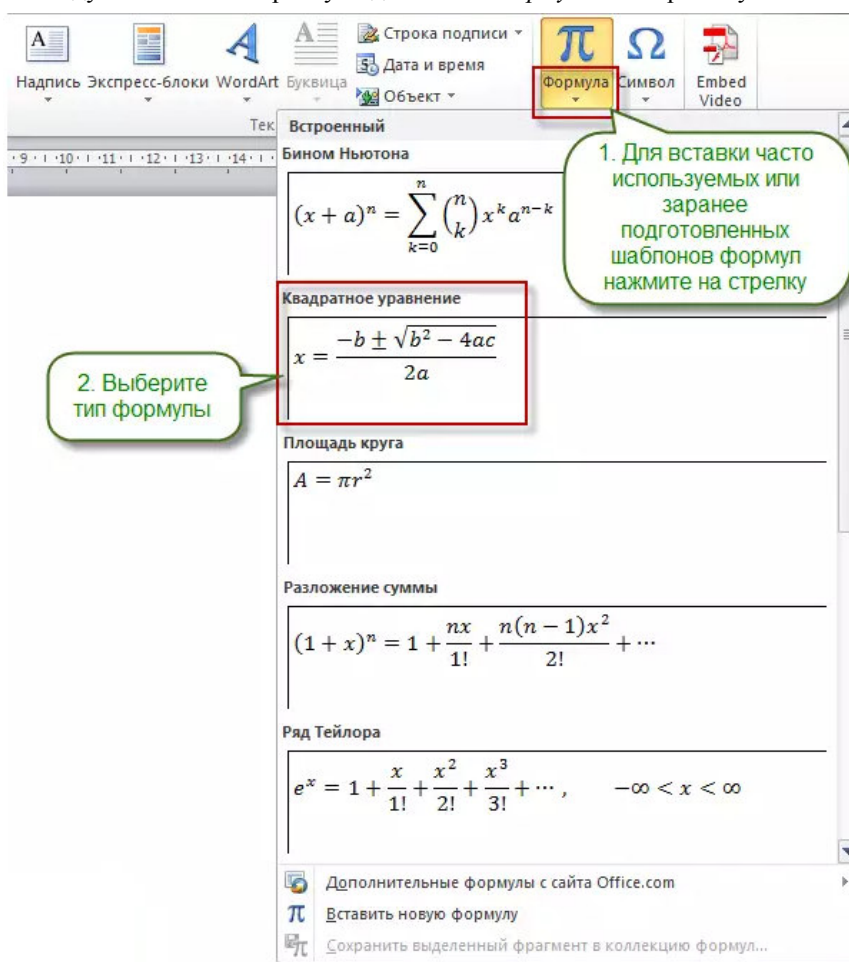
Надпись Экспресс-блоки WordArt Буквица
Строка подписи
Дата и время
Объект
Формула Символ Embed Video
Тек
· 9 · ı · 10 · ı · 11 · ı · 12 · ı · 13 · ı · 14 · ı
Встроенный
Бином Ньютона
$(x+a)^n = \sum_{k=0}^{n} \binom{n}{k} x^k a^{n-k}$
1. Для вставки часто используемых или заранее подготовленных шаблонов формул нажмите на стрелку
Квадратное уравнение
$x = \frac{-b \pm \sqrt{b^2-4ac}}{2a}$
2. Выберите тип формулы
Площадь круга
$A = \pi r^2$
Разложение суммы
$(1+x)^n = 1 + \frac{nx}{1!} + \frac{n(n-1)x^2}{2!} + \cdots$
Ряд Тейлора
$e^x = 1 + \frac{x}{1!} + \frac{x^2}{2!} + \frac{x^3}{3!} + \cdots, \quad -\infty < x < \infty$
Дополнительные формулы с сайта Office.com
Вставить новую формулу
Сохранить выделенный фрагмент в коллекцию формул...